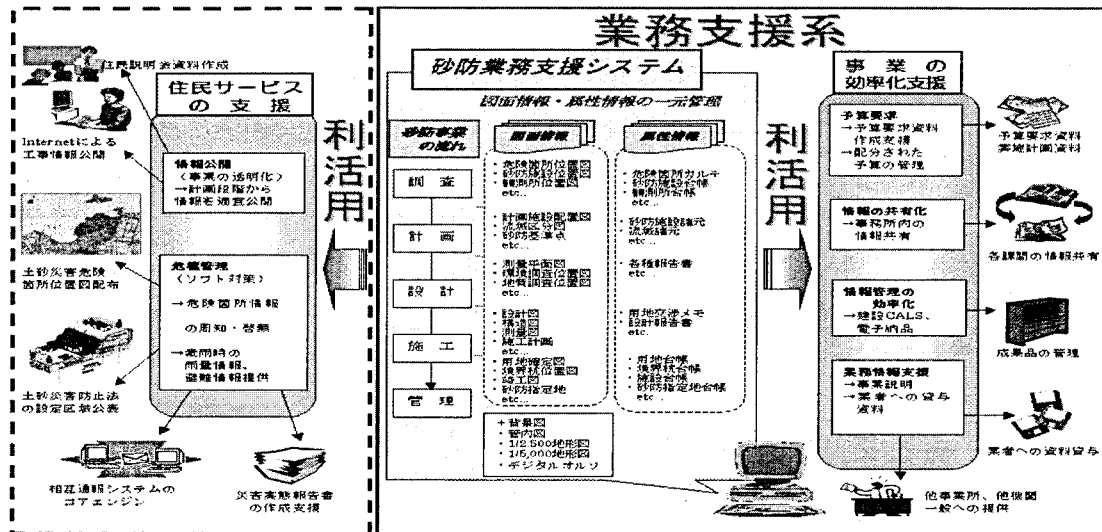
業務支援系

住民説明会資料作成

住民サービスの支援

Internetによる工事情報公開

情報公開
〈事業の透明化〉
→計画段階から情報を適宜公開

土砂災害危険箇所位置図配布

危機管理
（ソフト対策）
→危険箇所情報の周知・啓蒙
→豪雨時の雨量情報、避難情報提供

土砂災害防止法の設定区域公表

相互通報システムのコアエンジン

災害実態報告書の作成支援

利活用

砂防業務支援システム

図面情報・属性情報の一元管理

砂防事業の流れ

図面情報

属性情報

調査

計画

設計

施工

管理

・危険箇所位置図
・砂防施設位置図
・観測所位置図
etc..

・計画施設配置図
・流域区分図
・砂防基本図
etc..

・測量平面図
・環境調査位置図
・地質調査位置図
etc..

・設計図
・構造図
・測量図
・施工計画
etc..

・用地確定図
・境界杭位置図
・竣工図
・砂防指定地
etc..

・危険箇所カルテ
・砂防施設台帳
・観測所台帳
etc..

・砂防施設諸元
・流域諸元
etc..

・各種報告書
etc..

・用地交渉メモ
・設計報告書
etc..

・用地台帳
・境界杭台帳
・施設台帳
・砂防指定地台帳
etc..

＋背景図
・管内図
・1/2,500地形図
・1/5,000地形図
・デジタルオルソ

利活用

事業の効率化支援

予算要求
→予算要求資料作成支援
→配分された予算の管理

予算要求資料
実施計画資料

情報の共有化
→事務所内の情報共有

各課間の情報共有

情報管理の効率化
→建設CALS、電子納品

成果品の管理

業務情報支援
→事業説明
→業者への貸与資料

業者への資料貸与

他事業所、他機関
一般への提供